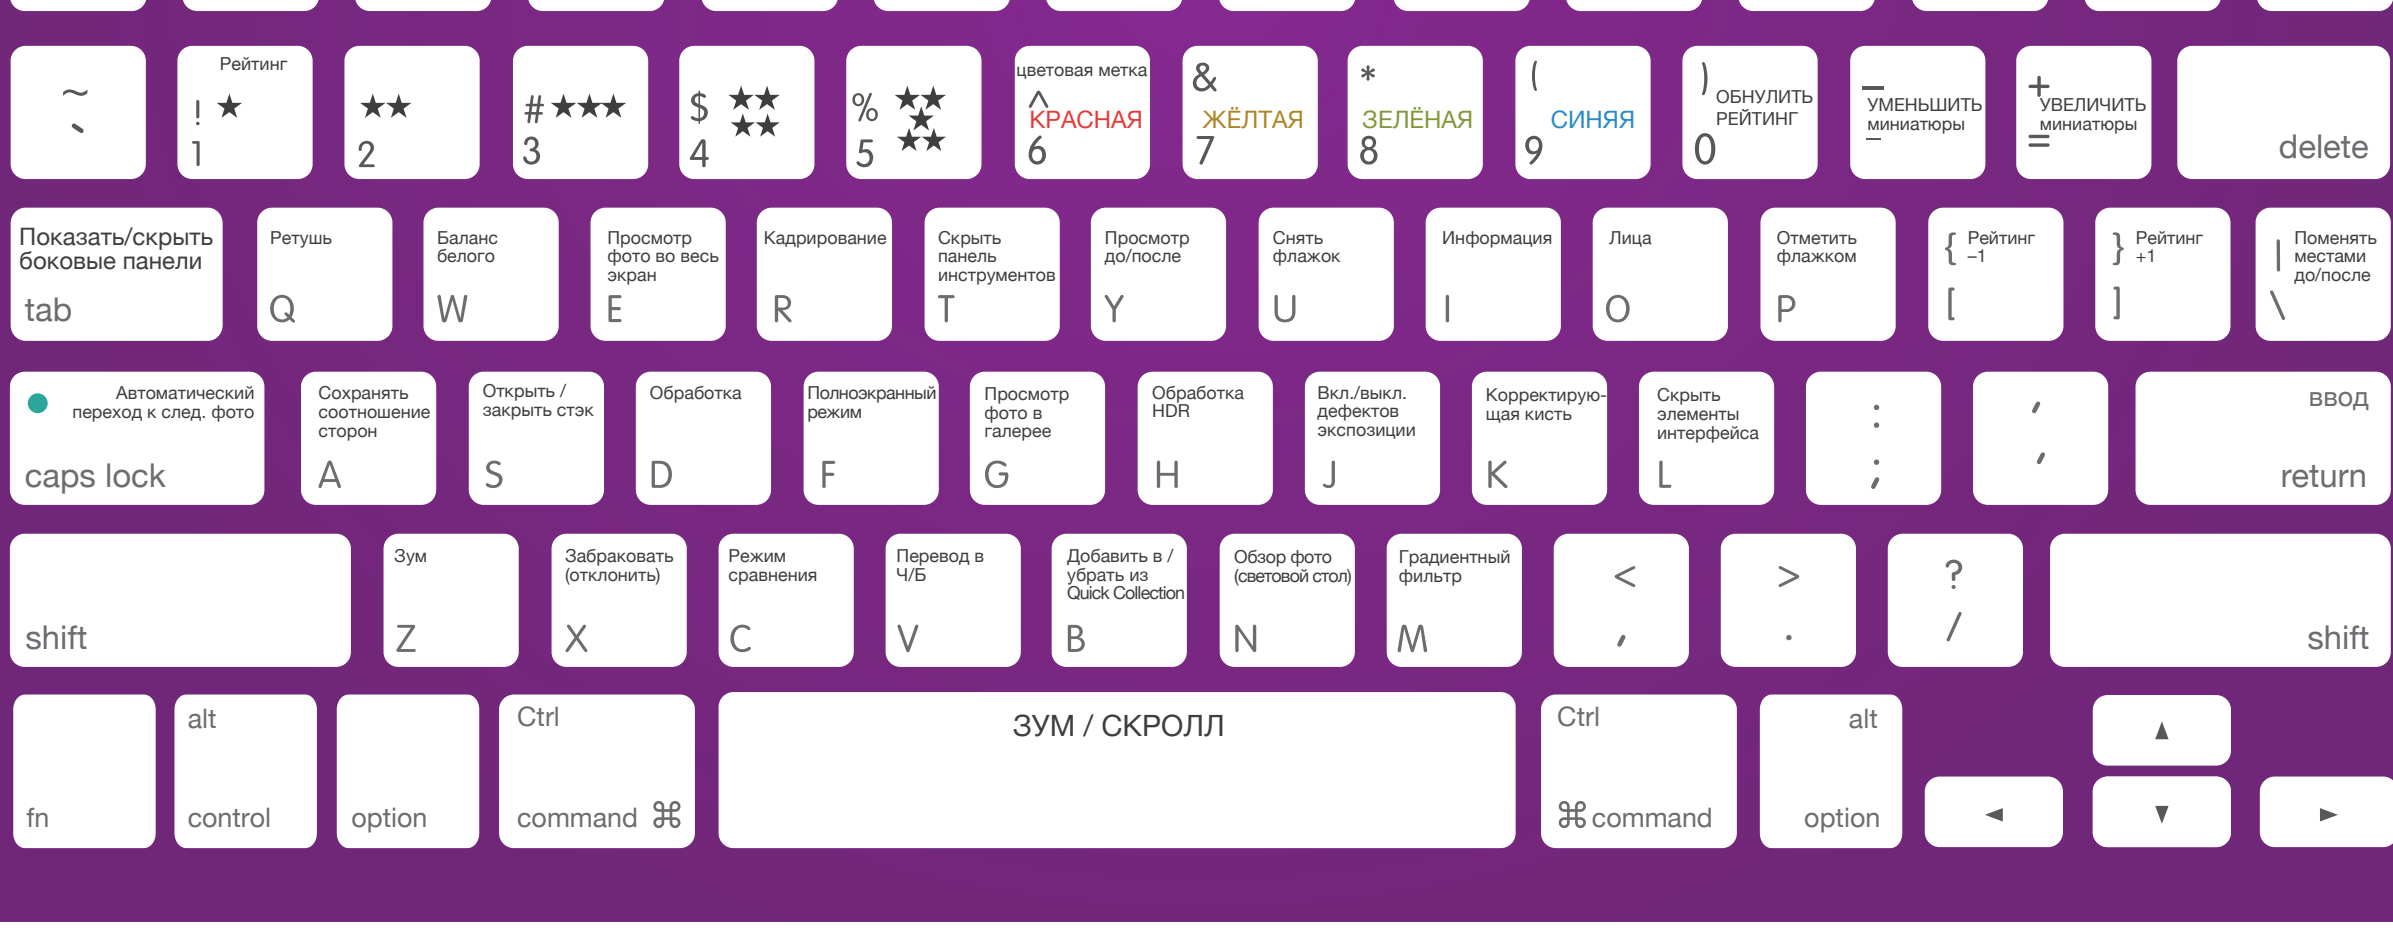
~
`

Рейтинг
! ★
1

★★
2

# ★★★
3

$ ★★★★
4

% ★★★★★
5

цветовая метка
^ КРАСНАЯ
6

& ЖЁЛТАЯ
7

* ЗЕЛЁНАЯ
8

( СИНЯЯ
9

) ОБНУЛИТЬ РЕЙТИНГ
0

— УМЕНЬШИТЬ миниатюры
–

+ УВЕЛИЧИТЬ миниатюры
=

delete

Показать/скрыть боковые панели
tab

Ретушь
Q

Баланс белого
W

Просмотр фото во весь экран
E

Кадрирование
R

Скрыть панель инструментов
T

Просмотр до/после
Y

Снять флажок
U

Информация
I

Лица
O

Отметить флажком
P

{ Рейтинг –1
[

} Рейтинг +1
]

| Поменять местами до/после
\

Автоматический переход к след. фото
caps lock

Сохранять соотношение сторон
A

Открыть / закрыть стэк
S

Обработка
D

Полноэкранный режим
F

Просмотр фото в галерее
G

Обработка HDR
H

Вкл./выкл. дефектов экспозиции
J

Корректирующая кисть
K

Скрыть элементы интерфейса
L

:
;

"
'

ввод
return

shift

Зум
Z

Забраковать (отклонить)
X

Режим сравнения
C

Перевод в Ч/Б
V

Добавить в / убрать из Quick Collection
B

Обзор фото (световой стол)
N

Градиентный фильтр
M

<
,

>
.

?
/

shift

fn

alt
control

option

Ctrl
command ⌘

ЗУМ / СКРОЛЛ

Ctrl
⌘ command

alt
option

▲
◄
▼
►